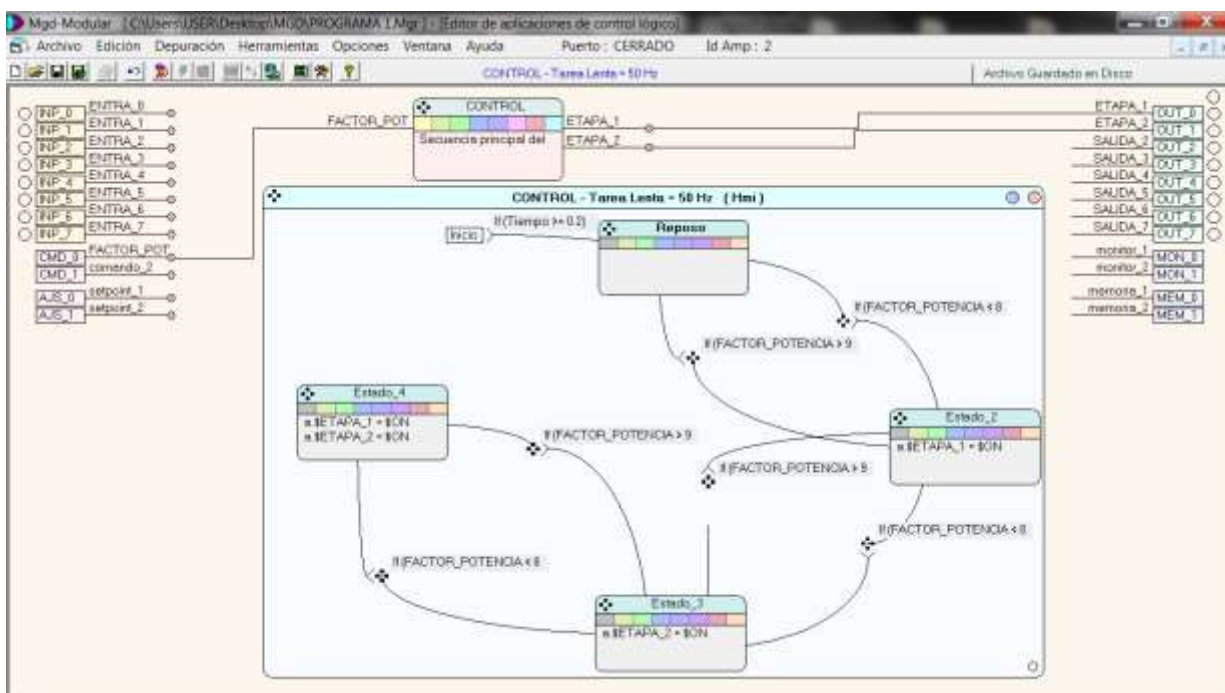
Mgd-Modular [C:\Users\USER\Desktop\MGD\PROGRAMA 1.Mgr] - [Editor de aplicaciones de control lógico]

Archivo Edición Depuración Herramientas Opciones Ventana Ayuda Puerto : CERRADO Id Amp : 2

CONTROL - Tarea Lenta = 50 Hz

Archivo Guardado en Disco

INP_0 ENTRA_0
INP_1 ENTRA_1
INP_2 ENTRA_2
INP_3 ENTRA_3
INP_4 ENTRA_4
INP_5 ENTRA_5
INP_6 ENTRA_6
INP_7 ENTRA_7
CMD_0 FACTOR_POT
CMD_1 comando_2
AJS_0 setpoint_1
AJS_1 setpoint_2

FACTOR_POT
CONTROL
Secuencia principal del
ETAPA_1
ETAPA_2

ETAPA_1 OUT_0
ETAPA_2 OUT_1
SALIDA_2 OUT_2
SALIDA_3 OUT_3
SALIDA_4 OUT_4
SALIDA_5 OUT_5
SALIDA_6 OUT_6
SALIDA_7 OUT_7
monitor_1 MON_0
monitor_2 MON_1
memoria_1 MEM_0
memoria_2 MEM_1

CONTROL - Tarea Lenta = 50 Hz ( Hmi )

Inicio
If (Tiempo >= 0.2)
Reposo
If (FACTOR_POTENCIA < 8
If (FACTOR_POTENCIA > 9

Estado_4
a.$ETAPA_1 = $ON
a.$ETAPA_2 = $ON

If (FACTOR_POTENCIA > 9

Estado_2
a.$ETAPA_1 = $ON

If (FACTOR_POTENCIA > 9
If (FACTOR_POTENCIA < 8
If (FACTOR_POTENCIA < 8

Estado_3
a.$ETAPA_2 = $ON